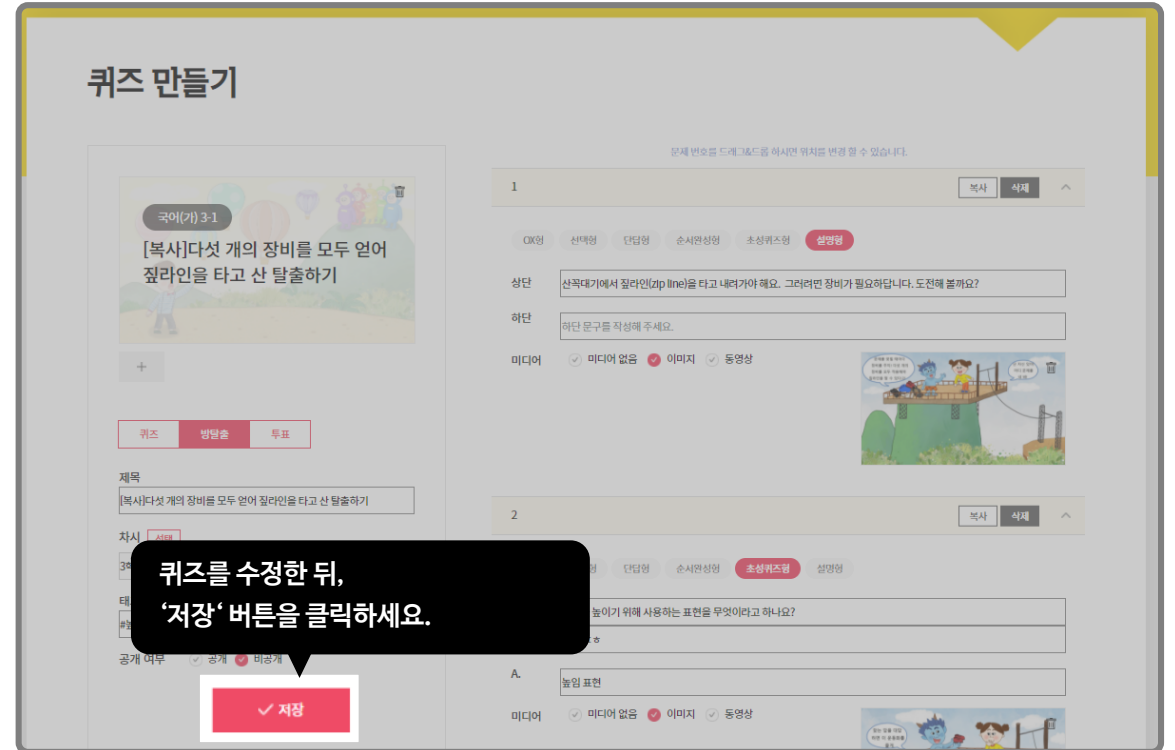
퀴즈 만들기

국어(가) 3-1

[복사]다섯 개의 장비를 모두 얻어 짚라인을 타고 산 탈출하기

+

퀴즈 방탈출 투표

제목

[복사]다섯 개의 장비를 모두 얻어 짚라인을 타고 산 탈출하기

차시 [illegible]

3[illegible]

태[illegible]

#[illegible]

공개 여부 공개 비공개

퀴즈를 수정한 뒤,
'저장' 버튼을 클릭하세요.

✓ 저장

문제 번호를 드래그&드롭 하시면 위치를 변경 할 수 있습니다.

1

복사 삭제

OX형 선택형 단답형 순서완성형 초성퀴즈형 설명형

상단 산꼭대기에서 짚라인(zip line)을 타고 내려가야 해요. 그러려면 장비가 필요하답니다. 도전해 볼까요?

하단 하단 문구를 작성해 주세요.

미디어 미디어 없음 이미지 동영상

2

복사 삭제

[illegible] 단답형 순서완성형 초성퀴즈형 설명형

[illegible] 높이기 위해 사용하는 표현을 무엇이라고 하나요?

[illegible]ㅎ

A. 높임 표현

미디어 미디어 없음 이미지 동영상